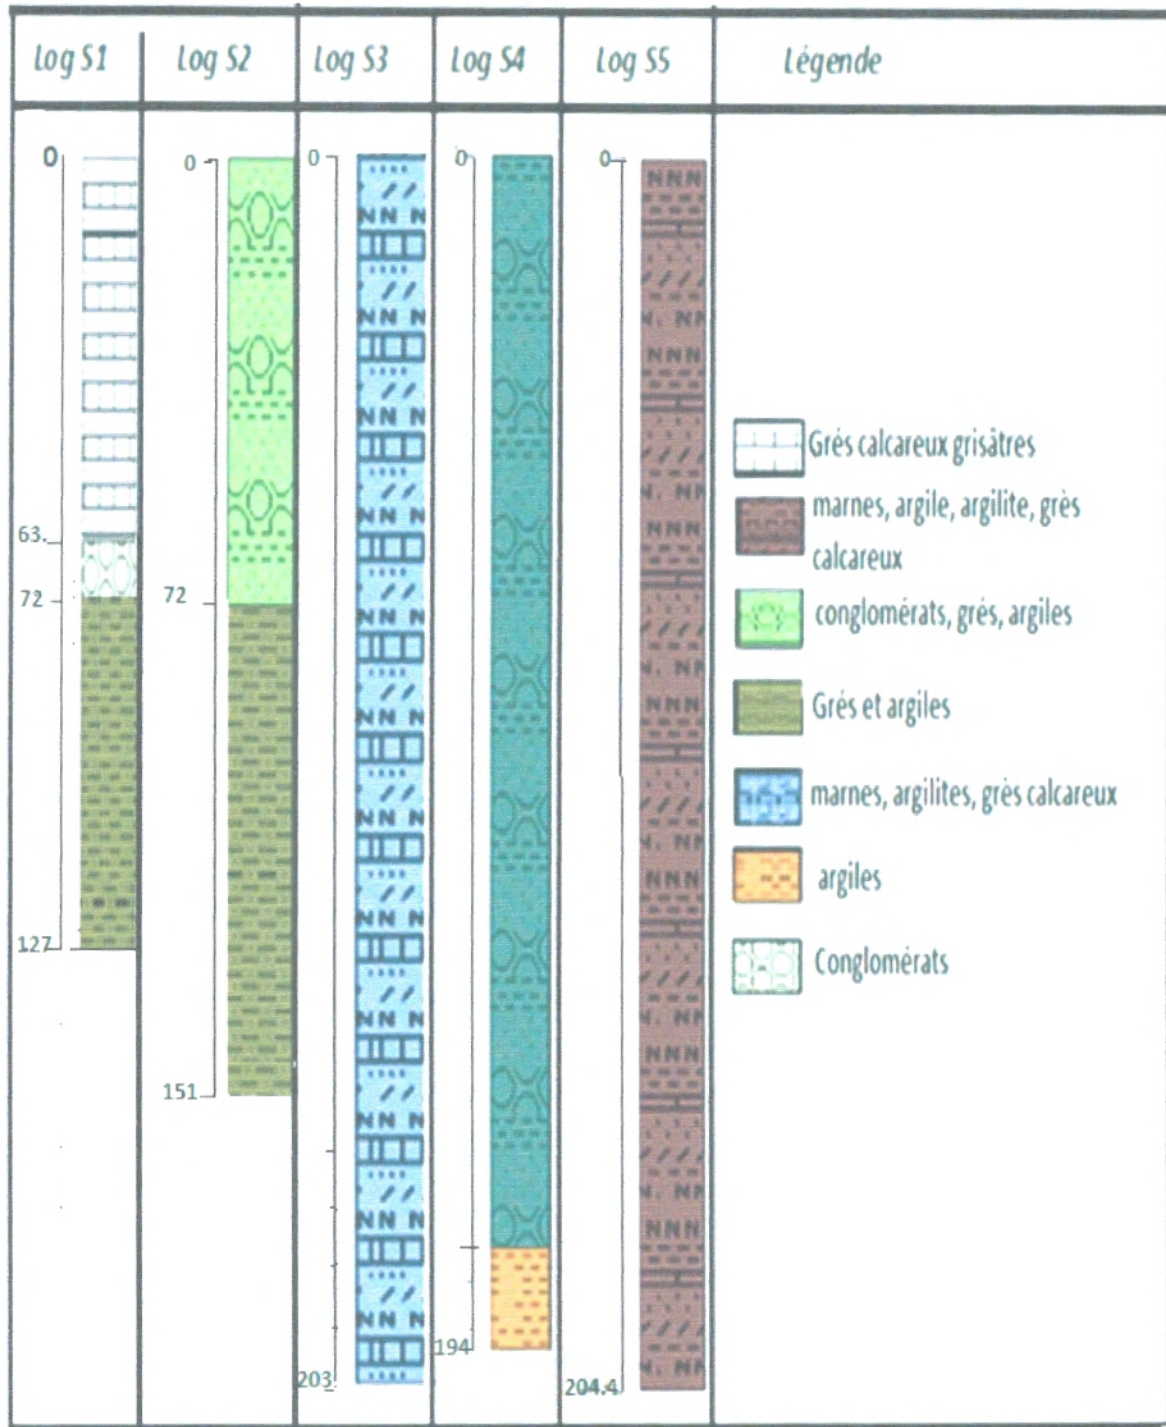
| Log S1 | Log S2 | Log S3 | Log S4 | Log S5 | Légende |
|---|---|---|---|---|---|
| 0<br>63.<br>72<br>127 | 0<br>72<br>151 | 0<br>203 | 0<br>194 | 0<br>204.4 | Grés calcareux grisâtres<br>marnes, argile, argilite, grès calcareux<br>conglomérats, grés, argiles<br>Grés et argiles<br>marnes, argilites, grès calcareux<br>argiles<br>Conglomérats |